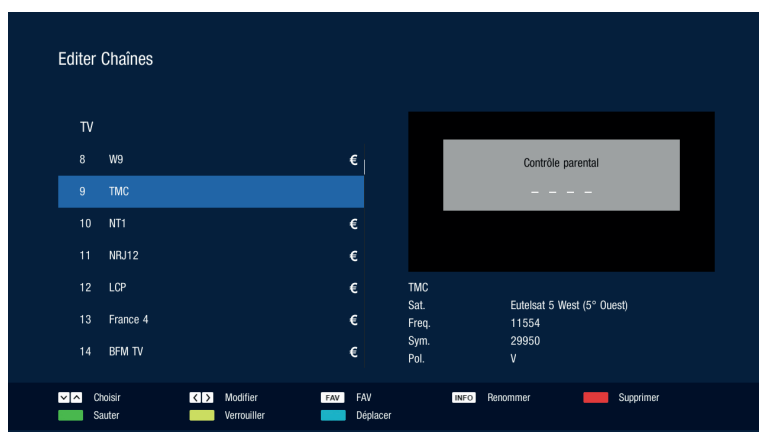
Editer Chaînes

TV

| | | |
|---|---|---|
| 8 | W9 | € |
| 9 | TMC | |
| 10 | NT1 | € |
| 11 | NRJ12 | € |
| 12 | LCP | € |
| 13 | France 4 | € |
| 14 | BFM TV | € |

Contrôle parental
_ _ _ _

TMC

| | |
|---|---|
| Sat. | Eutelsat 5 West (5° Ouest) |
| Freq. | 11554 |
| Sym. | 29950 |
| Pol. | V |

Choisir
Modifier
FAV FAV
INFO Renommer
Supprimer
Sauter
Verrouiller
Déplacer